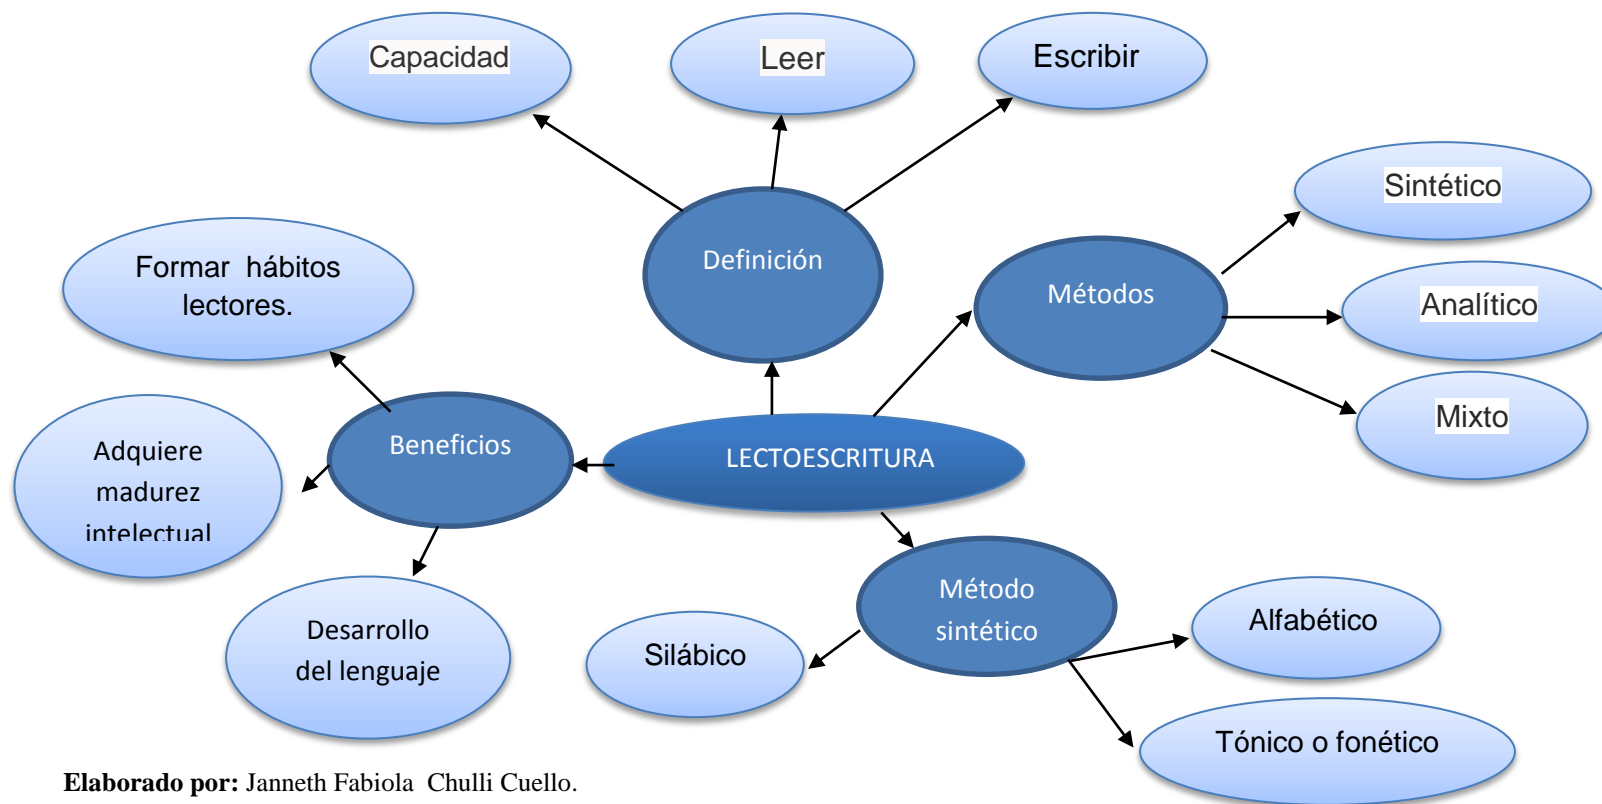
Capacidad

Leer

Escribir

Definición

Sintético

Formar hábitos lectores.

Métodos

Analítico

Mixto

Beneficios

LECTOESCRITURA

Adquiere madurez intelectual

Desarrollo del lenguaje

Silábico

Método sintético

Alfabético

Tónico o fonético

**Elaborado por:** Janneth Fabiola Chulli Cuello.